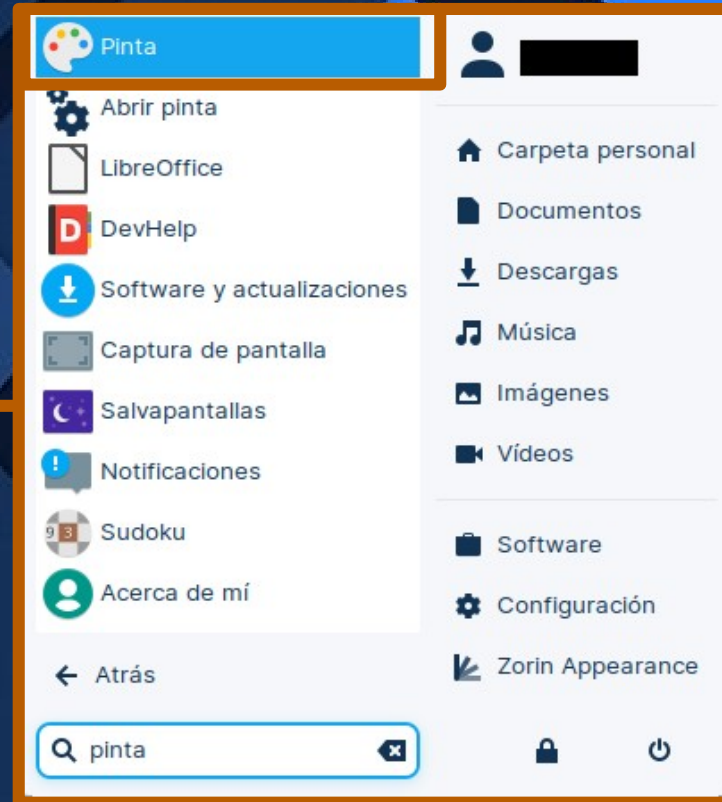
Pinta
Abrir pinta
LibreOffice
DevHelp
Software y actualizaciones
Captura de pantalla
Salvapantallas
Notificaciones
Sudoku
Acerca de mí
← Atrás
pinta

Carpeta personal
Documentos
Descargas
Música
Imágenes
Vídeos
Software
Configuración
Zorin Appearance